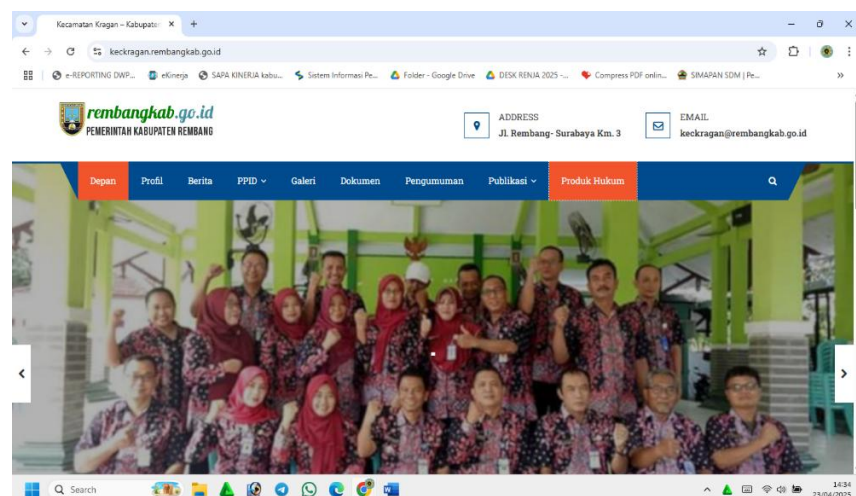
Kecamatan Kragan – Kabupaten ×
+
keckragan.rembangkab.go.id
e-REPORTING DWP... eKinerja SAPA KINERJA kabu... Sistem Informasi Pe... Folder - Google Drive DESK RENJA 2025 -... Compress PDF onlin... SIMAPAN SDM | Pe...
rembangkab.go.id
PEMERINTAH KABUPATEN REMBANG
ADDRESS
Jl. Rembang- Surabaya Km. 3
EMAIL
keckragan@rembangkab.go.id
Depan Profil Berita PPID Galeri Dokumen Pengumuman Publikasi Produk Hukum
Search
14:34
23/04/2025